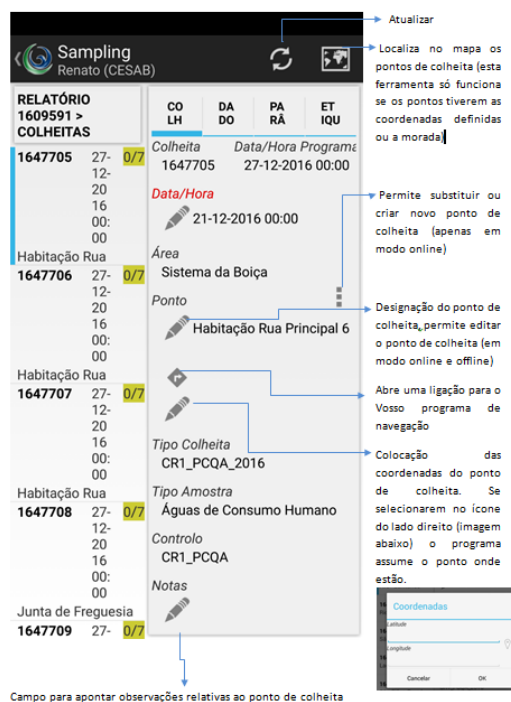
Sampling
Renato (CESAB)

Atualizar

Localiza no mapa os pontos de colheita (esta ferramenta só funciona se os pontos tiverem as coordenadas definidas ou a morada)

RELATÓRIO 1609591 > COLHEITAS

1647705 27-12-2016 00:00 0/7
Habitação Rua
1647706 27-12-2016 00:00 0/7
Habitação Rua
1647707 27-12-2016 00:00 0/7
Habitação Rua
1647708 27-12-2016 00:00 0/7
Junta de Freguesia
1647709 27- 0/7

| COLH | DADO | PARÂ | ETIQU |
|---|---|---|---|

Colheita
1647705
Data/Hora Programa
27-12-2016 00:00

Data/Hora
21-12-2016 00:00

Área
Sistema da Boiça

Ponto
Habitação Rua Principal 6

Tipo Colheita
CR1_PCQA_2016

Tipo Amostra
Águas de Consumo Humano

Controlo
CR1_PCQA

Notas

Permite substituir ou criar novo ponto de colheita (apenas em modo online)

Designação do ponto de colheita, permite editar o ponto de colheita (em modo online e offline)

Abre uma ligação para o Vosso programa de navegação

Colocação das coordenadas do ponto de colheita. Se selecionarem no icone do lado direito (imagem abaixo) o programa assume o ponto onde estão.

Coordenadas
Latitude
Longitude
Cancelar OK

Campo para apontar observações relativas ao ponto de colheita